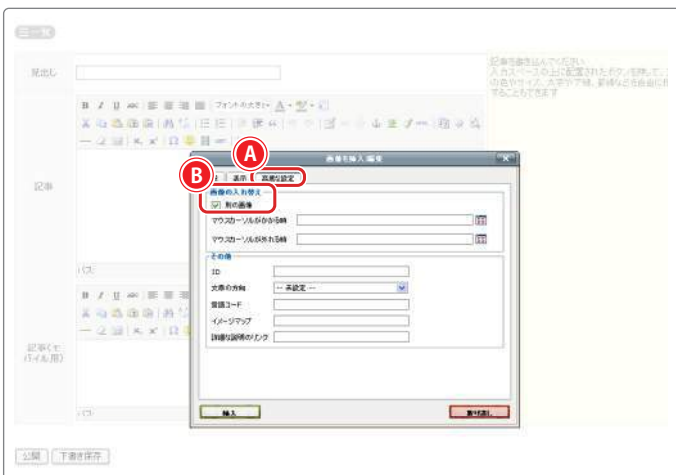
三一覧

見出し

記事を書き込んでください。
入力スペースの上に配置されたボタンを利用して、文字の色やサイズ、太字や下線、斜体などを自由に設定することもできます

B I U ABC フォントの大きさ A

記事

パス:

記事(モバイル用)

パス:

画像を挿入/編集

A

B

一般 表示 高度な設定

画像の入れ替え

別の画像

マウスカーソルがかかる時

マウスカーソルが外れる時

その他

ID

文章の方向 -- 未設定 --

言語コード

イメージマップ

詳細な説明のリンク

挿入

取り消し

公開 下書き保存